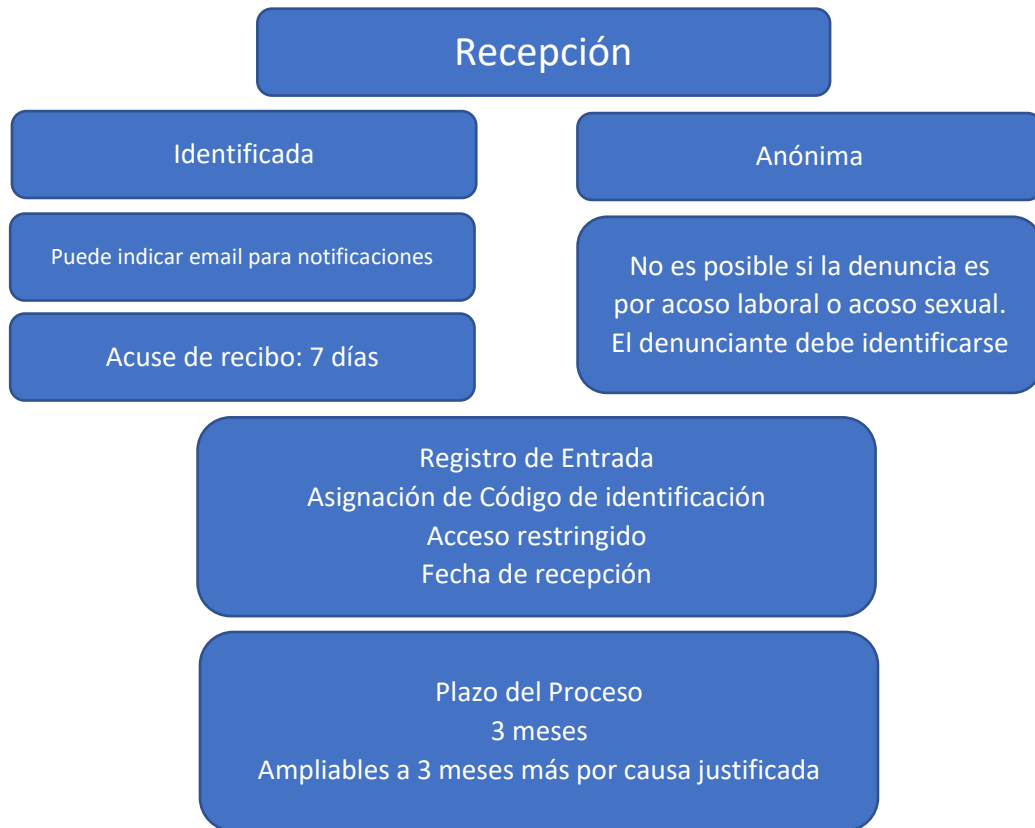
Recepción

Identificada

Puede indicar email para notificaciones

Acuse de recibo: 7 días

Anónima

No es posible si la denuncia es por acoso laboral o acoso sexual. El denunciante debe identificarse

Registro de Entrada
Asignación de Código de identificación
Acceso restringido
Fecha de recepción

Plazo del Proceso
3 meses
Ampliables a 3 meses más por causa justificada